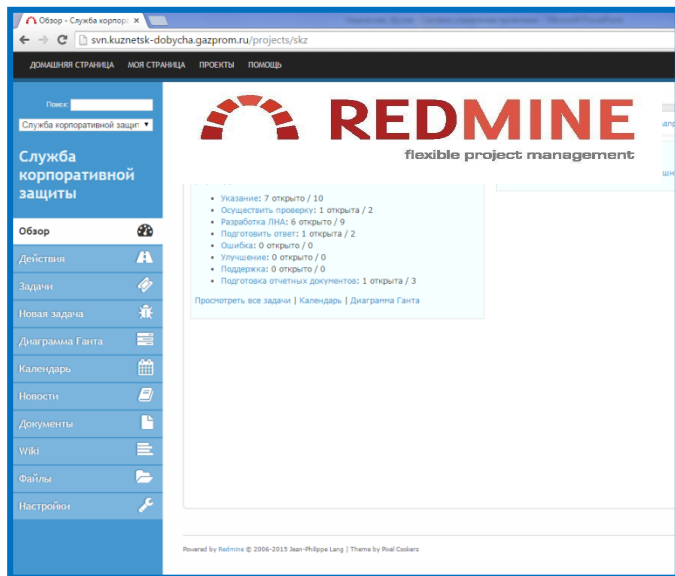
Обзор - Служба корпора ×

svn.kuznetsk-dobycha.gazprom.ru/projects/skz

ДОМАШНЯЯ СТРАНИЦА МОЯ СТРАНИЦА ПРОЕКТЫ ПОМОЩЬ

Поиск:

Служба корпоративной защит ▼

Служба корпоративной защиты

Обзор
Действия
Задачи
Новая задача
Диаграмма Ганта
Календарь
Новости
Документы
Wiki
Файлы
Настройки

REDMINE
flexible project management

- Указание: 7 открыто / 10
- Осуществить проверку: 1 открыта / 2
- Разработка ЛНА: 6 открыто / 9
- Подготовить ответ: 1 открыта / 2
- Ошибка: 0 открыто / 0
- Улучшение: 0 открыто / 0
- Поддержка: 0 открыто / 0
- Подготовка отчетных документов: 1 открыта / 3

Просмотреть все задачи | Календарь | Диаграмма Ганта

Powered by Redmine © 2006-2015 Jean-Philippe Lang | Theme by Pixel Cookers